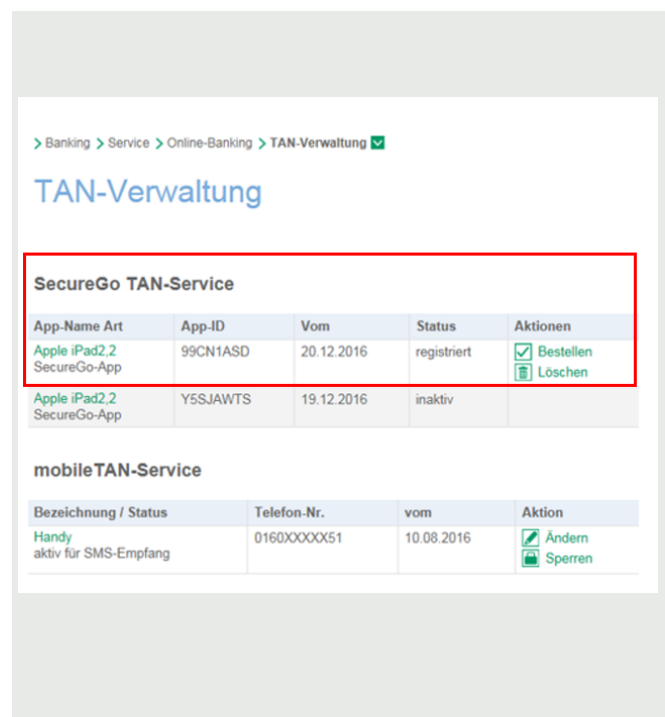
> Banking > Service > Online-Banking > TAN-Verwaltung

TAN-Verwaltung

SecureGo TAN-Service

| App-Name Art | App-ID | Vom | Status | Aktionen |
|---|---|---|---|---|
| Apple iPad2,2 SecureGo-App | 99CN1ASD | 20.12.2016 | registriert | Bestellen Löschen |
| Apple iPad2,2 SecureGo-App | Y5SJAWTS | 19.12.2016 | inaktiv | |

mobileTAN-Service

| Bezeichnung / Status | Telefon-Nr. | vom | Aktion |
|---|---|---|---|
| Handy aktiv für SMS-Empfang | 0160XXXXX51 | 10.08.2016 | Ändern Sperren |